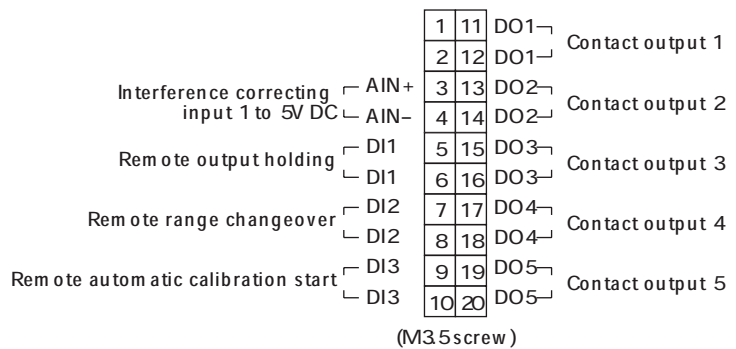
| Left label | Left signal | Pin | Pin | Right signal | Right label |
|---|---|---|---|---|---|
| | | 1 | 11 | DO1 | Contact output 1 |
| | | 2 | 12 | DO1 | |
| Interference correcting input 1 to 5V DC | AIN+ | 3 | 13 | DO2 | Contact output 2 |
| | AIN− | 4 | 14 | DO2 | |
| Remote output holding | DI1 | 5 | 15 | DO3 | Contact output 3 |
| | DI1 | 6 | 16 | DO3 | |
| Remote range changeover | DI2 | 7 | 17 | DO4 | Contact output 4 |
| | DI2 | 8 | 18 | DO4 | |
| Remote automatic calibration start | DI3 | 9 | 19 | DO5 | Contact output 5 |
| | DI3 | 10 | 20 | DO5 | |

(M3.5 screw)